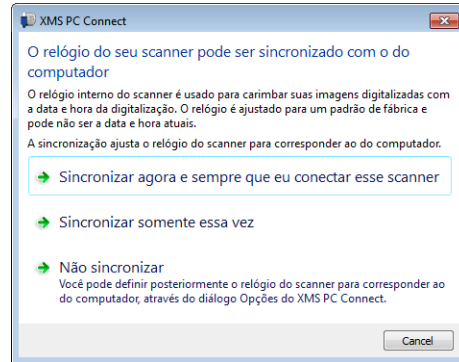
XMS PC Connect

O relógio do seu scanner pode ser sincronizado com o do computador

O relógio interno do scanner é usado para carimbar suas imagens digitalizadas com a data e hora da digitalização. O relógio é ajustado para um padrão de fábrica e pode não ser a data e hora atuais.

A sincronização ajusta o relógio do scanner para corresponder ao do computador.

Sincronizar agora e sempre que eu conectar esse scanner

Sincronizar somente essa vez

Não sincronizar
Você pode definir posteriormente o relógio do scanner para corresponder ao do computador, através do diálogo Opções do XMS PC Connect.

Cancel